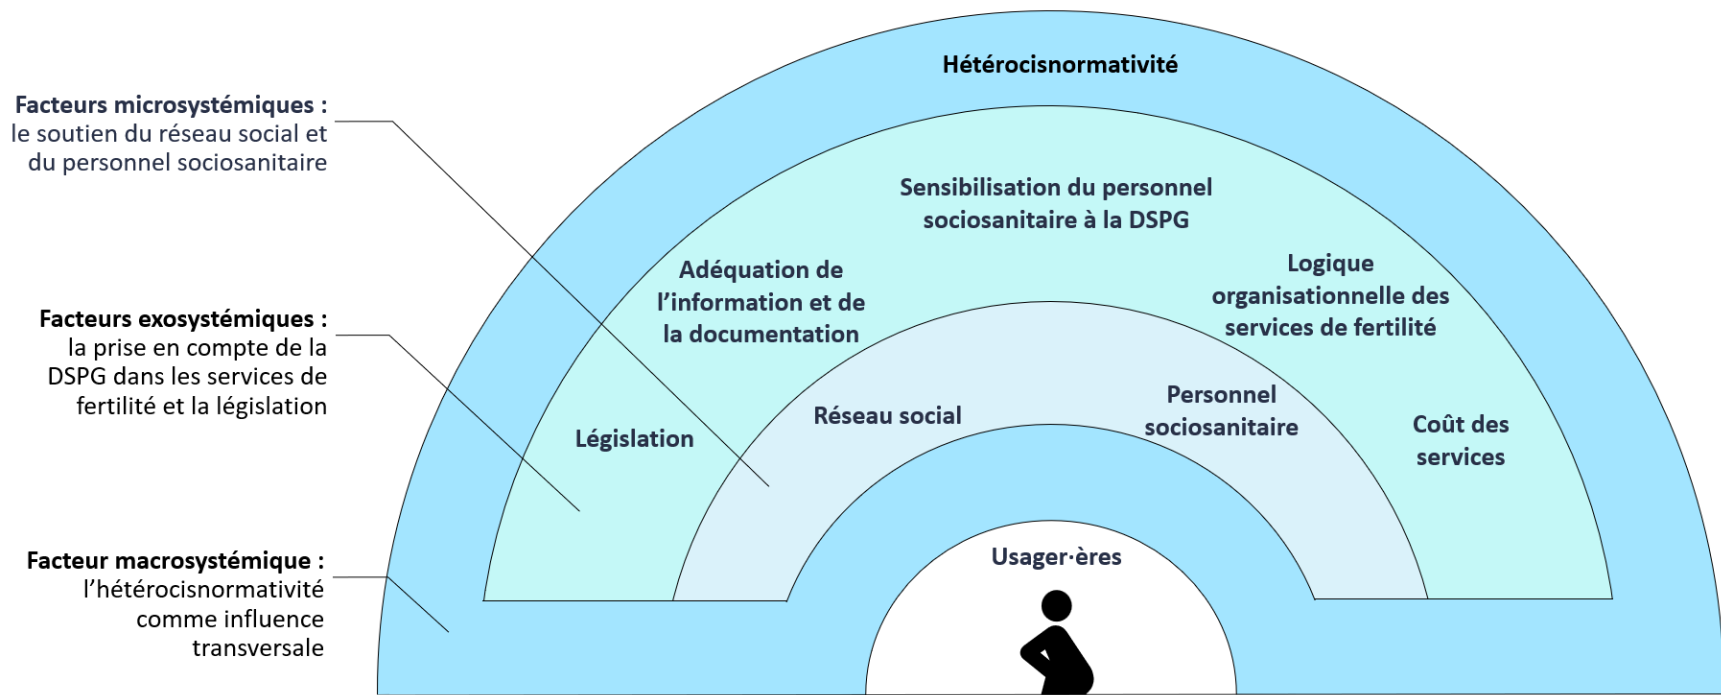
Facteurs microsystémiques : le soutien du réseau social et du personnel sociosanitaire

Facteurs exosystémiques : la prise en compte de la DSPG dans les services de fertilité et la législation

Facteur macrosystémique : l'hétérocisnormativité comme influence transversale

Hétérocisnormativité

Sensibilisation du personnel sociosanitaire à la DSPG

Adéquation de l'information et de la documentation

Logique organisationnelle des services de fertilité

Législation

Réseau social

Personnel sociosanitaire

Coût des services

Usager·ères